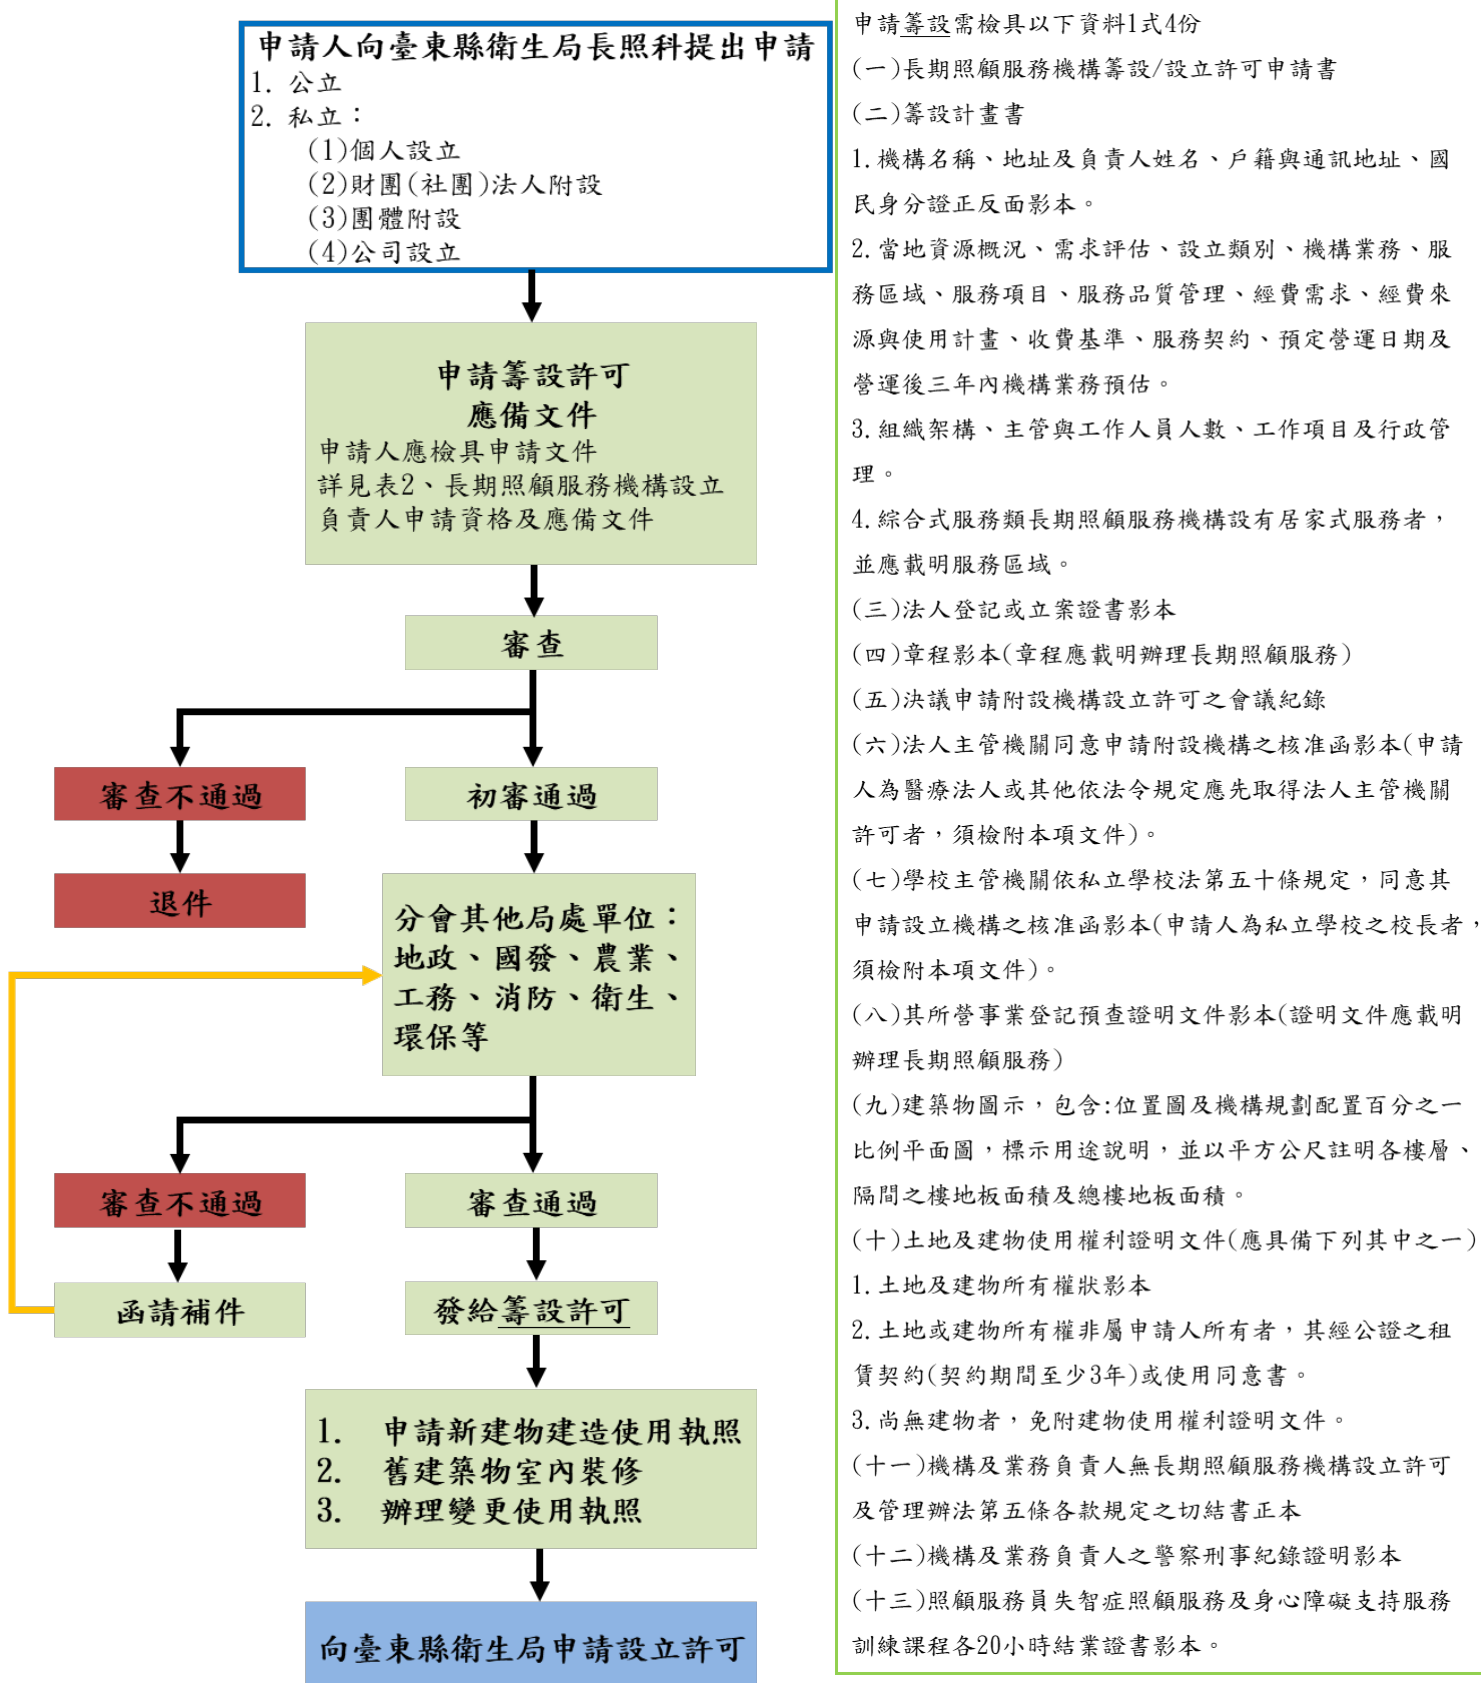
申請人向臺東縣衛生局長照科提出申請
1. 公立
2. 私立：
(1)個人設立
(2)財團(社團)法人附設
(3)團體附設
(4)公司設立

申請籌設許可
應備文件
申請人應檢具申請文件詳見表2、長期照顧服務機構設立負責人申請資格及應備文件

審查

審查不通過

退件

初審通過

分會其他局處單位：地政、國發、農業、工務、消防、衛生、環保等

審查不通過

函請補件

審查通過

發給籌設許可

1. 申請新建物建造使用執照
2. 舊建築物室內裝修
3. 辦理變更使用執照

向臺東縣衛生局申請設立許可

申請籌設需檢具以下資料1式4份
(一)長期照顧服務機構籌設/設立許可申請書
(二)籌設計畫書
1. 機構名稱、地址及負責人姓名、戶籍與通訊地址、國民身分證正反面影本。
2. 當地資源概況、需求評估、設立類別、機構業務、服務區域、服務項目、服務品質管理、經費需求、經費來源與使用計畫、收費基準、服務契約、預定營運日期及營運後三年內機構業務預估。
3. 組織架構、主管與工作人員人數、工作項目及行政管理。
4. 綜合式服務類長期照顧服務機構設有居家式服務者，並應載明服務區域。
(三)法人登記或立案證書影本
(四)章程影本(章程應載明辦理長期照顧服務)
(五)決議申請附設機構設立許可之會議紀錄
(六)法人主管機關同意申請附設機構之核准函影本(申請人為醫療法人或其他依法令規定應先取得法人主管機關許可者，須檢附本項文件)。
(七)學校主管機關依私立學校法第五十條規定，同意其申請設立機構之核准函影本(申請人為私立學校之校長者，須檢附本項文件)。
(八)其所營事業登記預查證明文件影本(證明文件應載明辦理長期照顧服務)
(九)建築物圖示，包含:位置圖及機構規劃配置百分之一比例平面圖，標示用途說明，並以平方公尺註明各樓層、隔間之樓地板面積及總樓地板面積。
(十)土地及建物使用權利證明文件(應具備下列其中之一)
1. 土地及建物所有權狀影本
2. 土地或建物所有權非屬申請人所有者，其經公證之租賃契約(契約期間至少3年)或使用同意書。
3. 尚無建物者，免附建物使用權利證明文件。
(十一)機構及業務負責人無長期照顧服務機構設立許可及管理辦法第五條各款規定之切結書正本
(十二)機構及業務負責人之警察刑事紀錄證明影本
(十三)照顧服務員失智症照顧服務及身心障礙支持服務訓練課程各20小時結業證書影本。